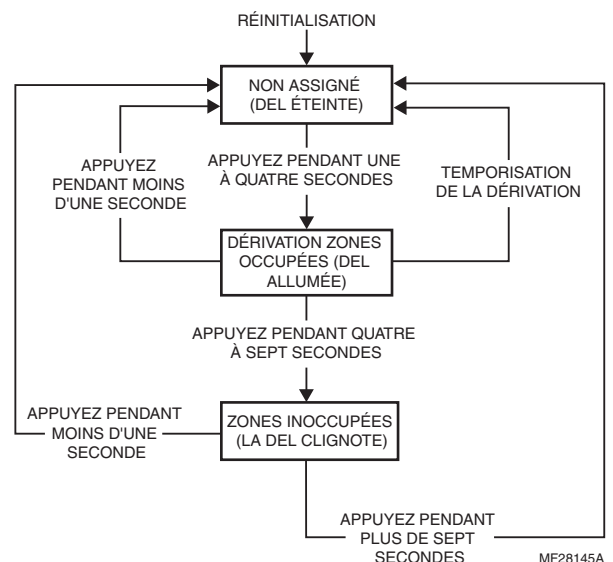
RÉINITIALISATION

NON ASSIGNÉ (DEL ÉTEINTE)

APPUYEZ PENDANT MOINS D'UNE SECONDE

APPUYEZ PENDANT UNE À QUATRE SECONDES

TEMPORISATION DE LA DÉRIVATION

DÉRIVATION ZONES OCCUPÉES (DEL ALLUMÉE)

APPUYEZ PENDANT QUATRE À SEPT SECONDES

APPUYEZ PENDANT MOINS D'UNE SECONDE

ZONES INOCCUPÉES (LA DEL CLIGNOTE)

APPUYEZ PENDANT PLUS DE SEPT SECONDES

MF28145A